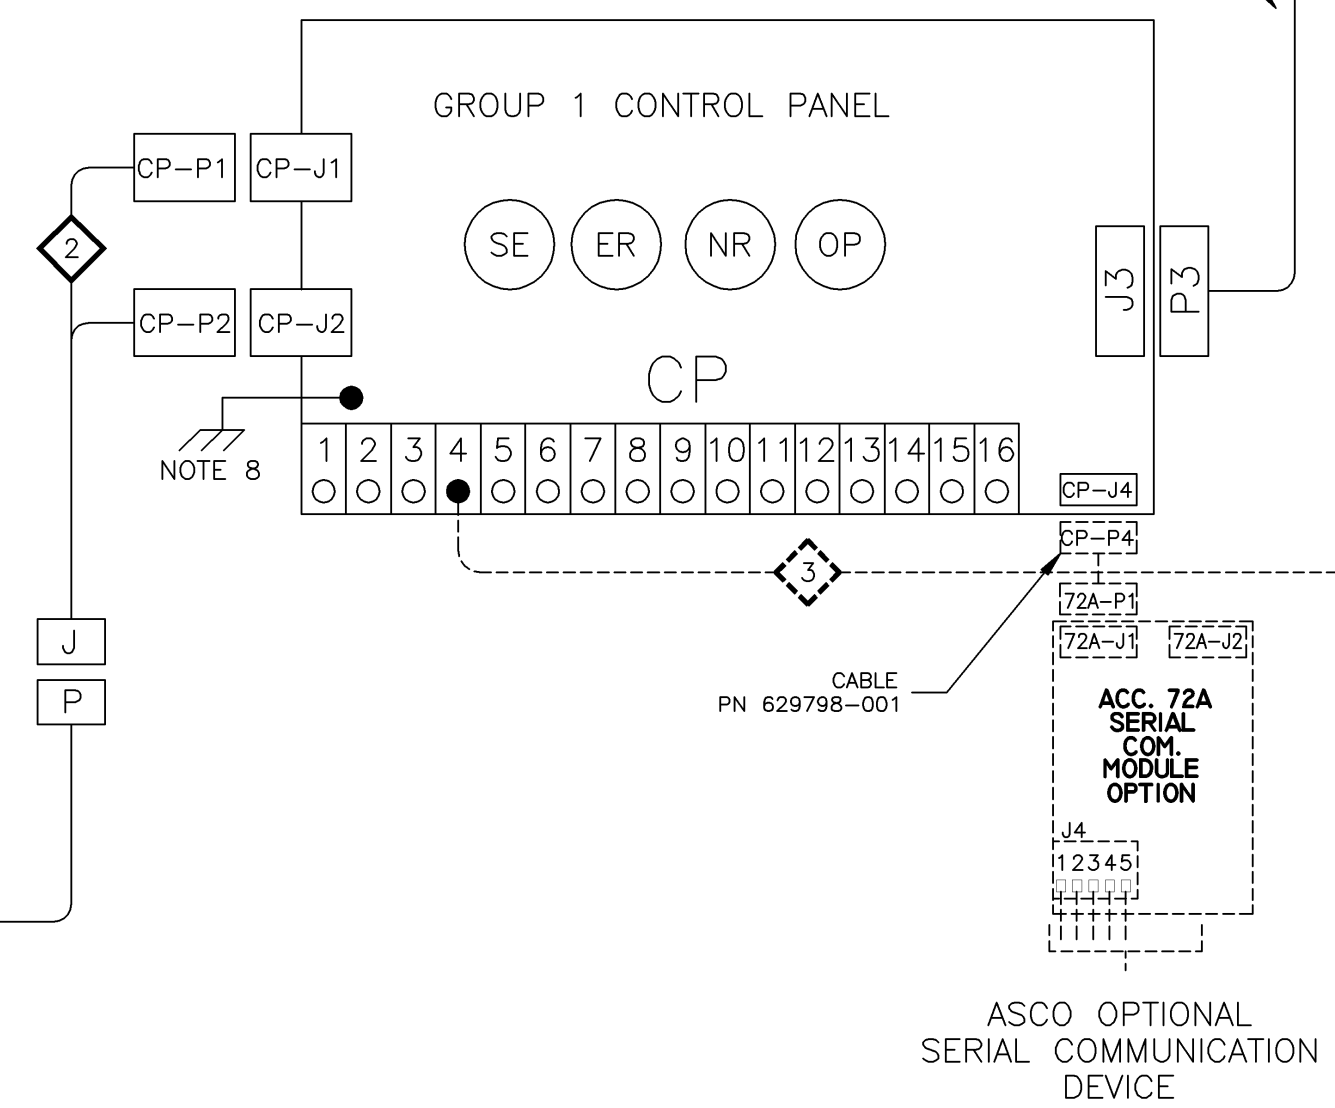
GROUP 1 CONTROL PANEL

CP-P1 CP-J1

2

SE ER NR OP

J3 P3

CP-P2 CP-J2

CP

NOTE 8

| 1 | 2 | 3 | 4 | 5 | 6 | 7 | 8 | 9 | 10 | 11 | 12 | 13 | 14 | 15 | 16 |
|---|---|---|---|---|---|---|---|---|---|---|---|---|---|---|---|

CP-J4

CP-P4

3

72A-P1

72A-J1 72A-J2

J

P

CABLE
PN 629798-001

ACC. 72A
SERIAL
COM.
MODULE
OPTION

J4
12345

ASCO OPTIONAL
SERIAL COMMUNICATION
DEVICE